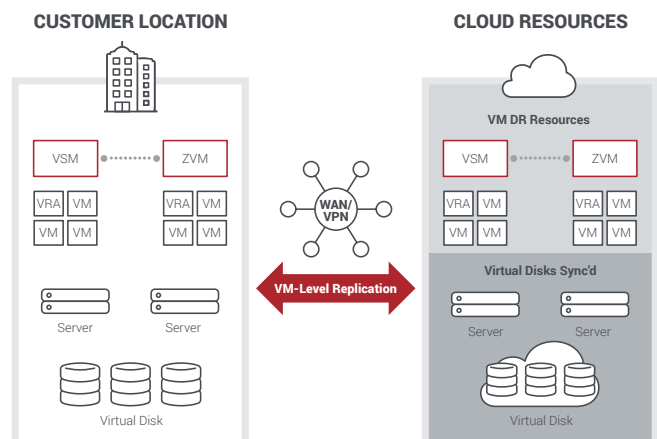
CUSTOMER LOCATION

VSM

ZVM

VRA VM
VM VM

VRA VM
VM VM

Server

Server

Virtual Disk

WAN/
VPN

VM-Level Replication

CLOUD RESOURCES

VM DR Resources

VSM

ZVM

VRA VM
VM VM

VRA VM
VM VM

Virtual Disks Sync'd

Server

Server

Virtual Disk